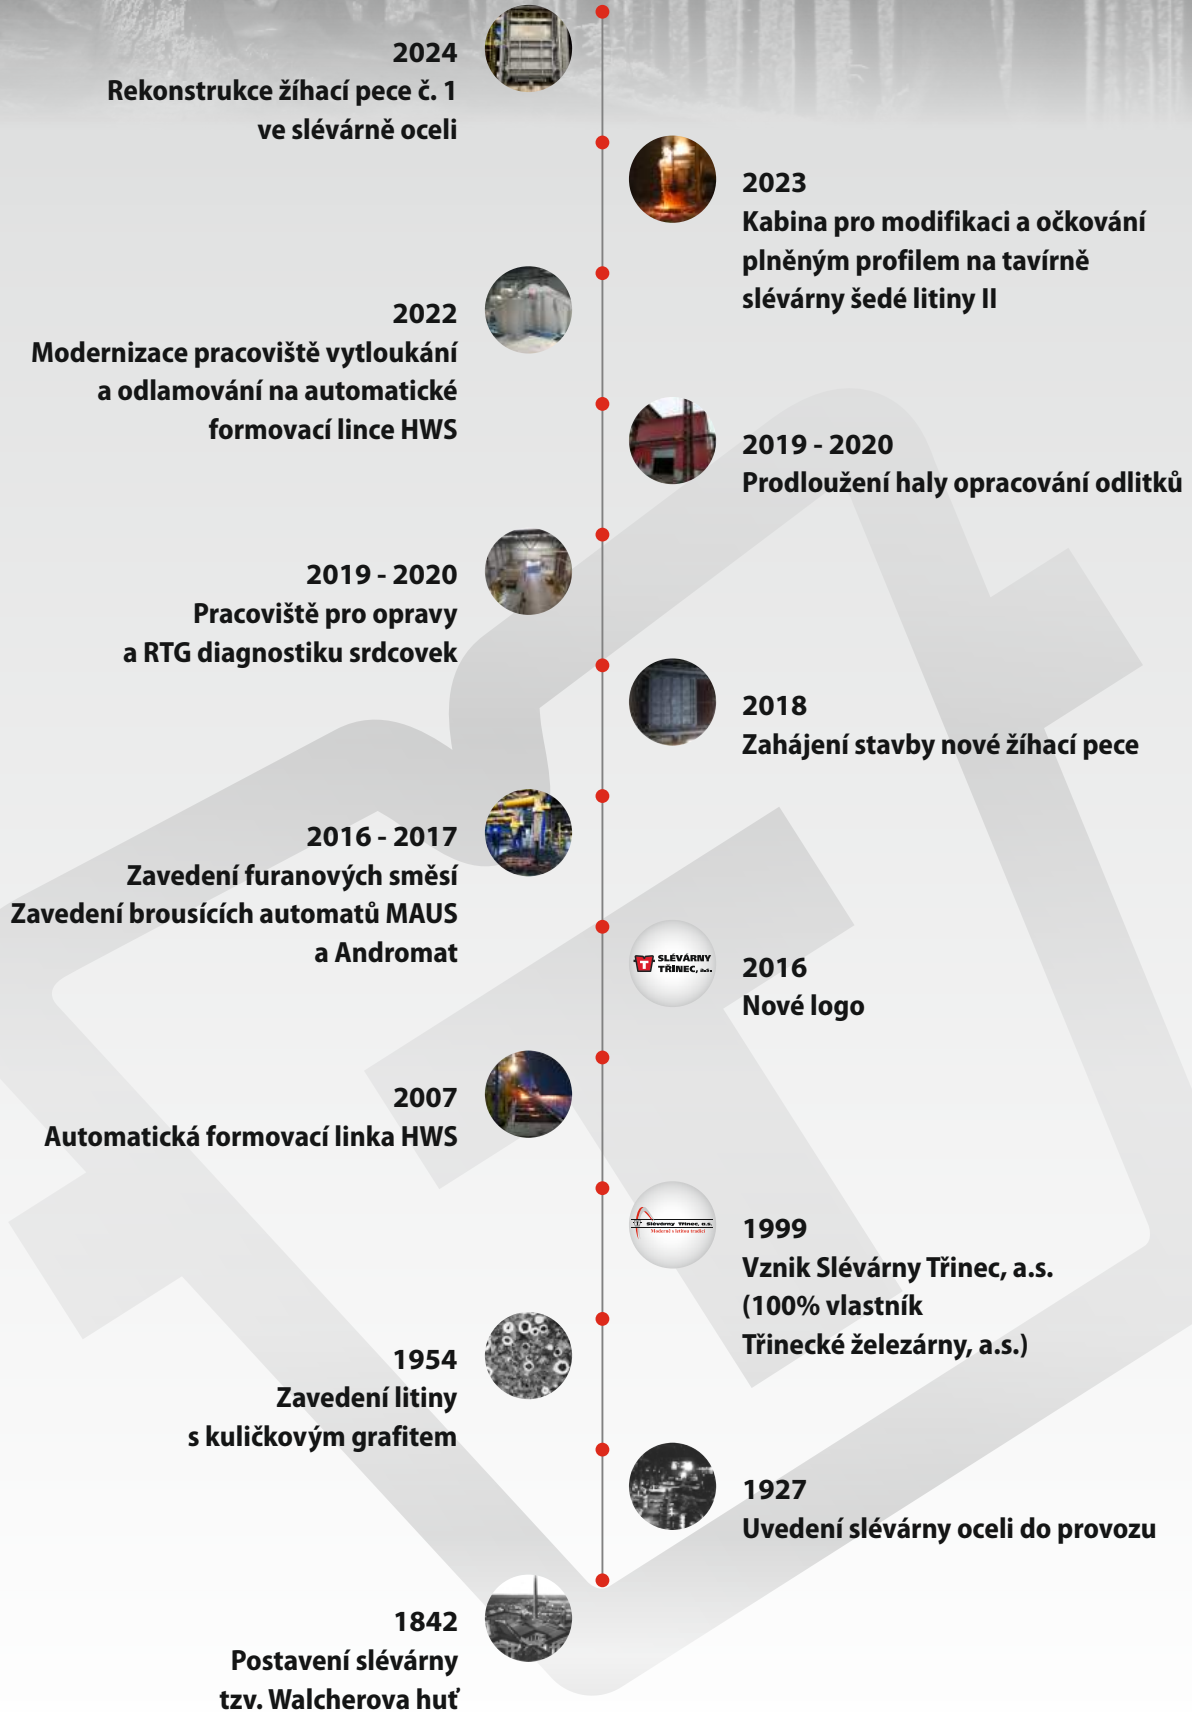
2024
Rekonstrukce žíhací pece č. 1 ve slévárně oceli

2023
Kabina pro modifikaci a očkování plněným profilem na tavírně slévárny šedé litiny II

2022
Modernizace pracoviště vytloukání a odlamování na automatické formovací lince HWS

2019 - 2020
Prodloužení haly opracování odlitků

2019 - 2020
Pracoviště pro opravy a RTG diagnostiku srdcovek

2018
Zahájení stavby nové žíhací pece

2016 - 2017
Zavedení furanových směsí
Zavedení brousících automatů MAUS a Andromat

SLÉVÁRNY TŘINEC, a.s.

2016
Nové logo

2007
Automatická formovací linka HWS

Slévárny Třinec, a.s.

1999
Vznik Slévárny Třinec, a.s. (100% vlastník Třinecké železárny, a.s.)

1954
Zavedení litiny s kuličkovým grafitem

1927
Uvedení slévárny oceli do provozu

1842
Postavení slévárny tzv. Walcherova huť